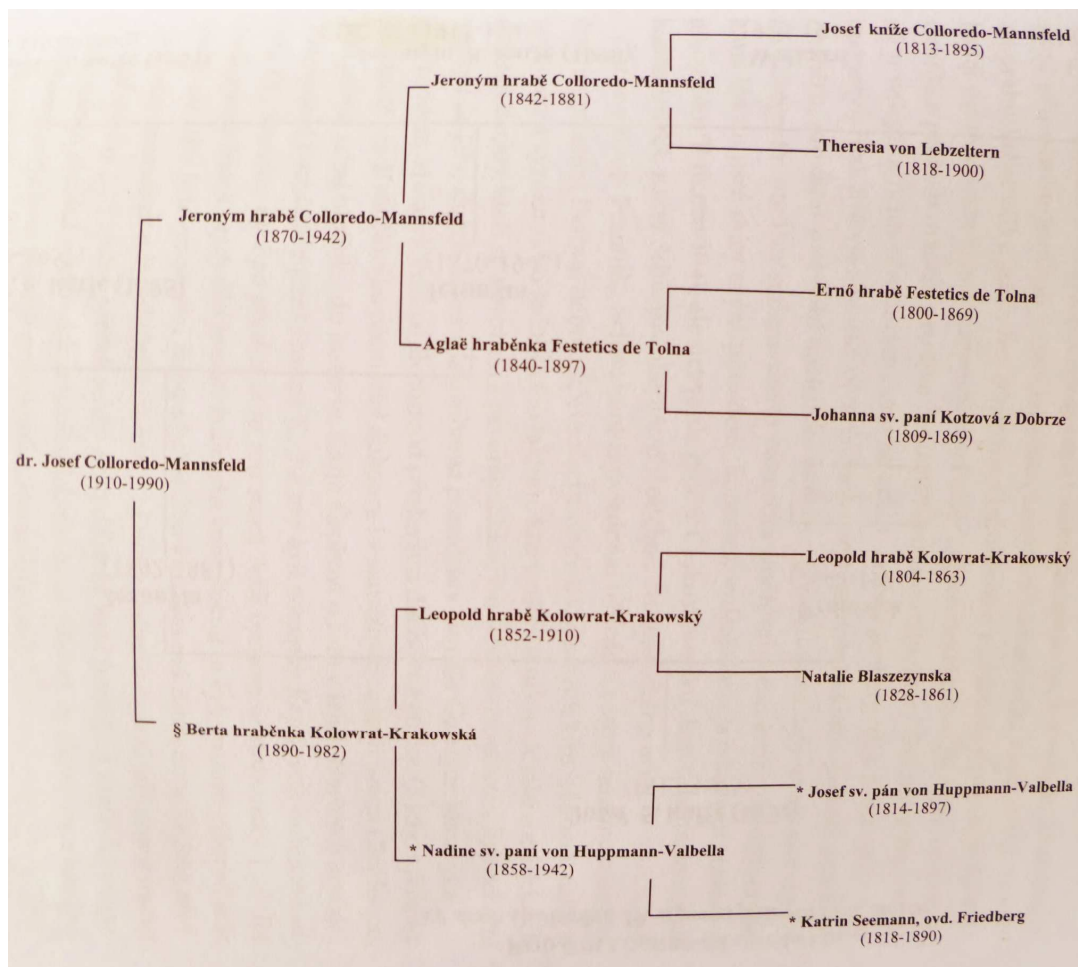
dr. Josef Colloredo-Mannsfeld
(1910-1990)

Jeroným hrabě Colloredo-Mannsfeld
(1870-1942)

Jeroným hrabě Colloredo-Mannsfeld
(1842-1881)

Josef kníže Colloredo-Mannsfeld
(1813-1895)

Theresia von Lebzeltern
(1818-1900)

Aglaë hraběnka Festetics de Tolna
(1840-1897)

Ernő hrabě Festetics de Tolna
(1800-1869)

Johanna sv. paní Kotzová z Dobrze
(1809-1869)

§ Berta hraběnka Kolowrat-Krakowská
(1890-1982)

Leopold hrabě Kolowrat-Krakowský
(1852-1910)

Leopold hrabě Kolowrat-Krakowský
(1804-1863)

Natalie Blaszezynska
(1828-1861)

* Nadine sv. paní von Huppmann-Valbella
(1858-1942)

* Josef sv. pán von Huppmann-Valbella
(1814-1897)

* Katrin Seemann, ovd. Friedberg
(1818-1890)